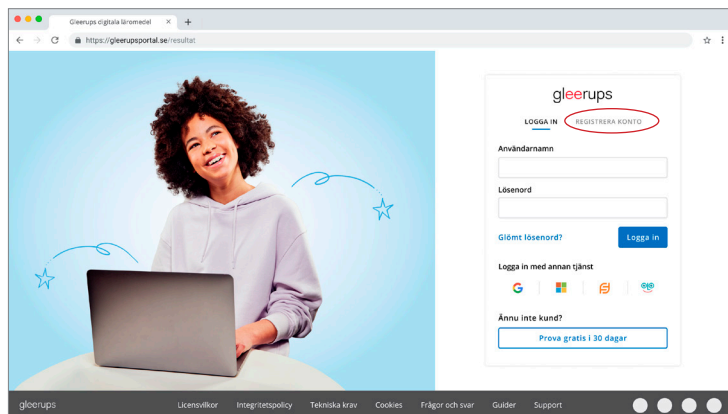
Gleerups digitala läromedel
https://gleerupsportal.se/resultat

gleerups
LOGGA IN
REGISTRERA KONTO
Användarnamn
Lösenord
Glömt lösenord?
Logga in
Logga in med annan tjänst
G
Ännu inte kund?
Prova gratis i 30 dagar

gleerups
Licensvillkor
Integritetspolicy
Tekniska krav
Cookies
Frågor och svar
Guider
Support